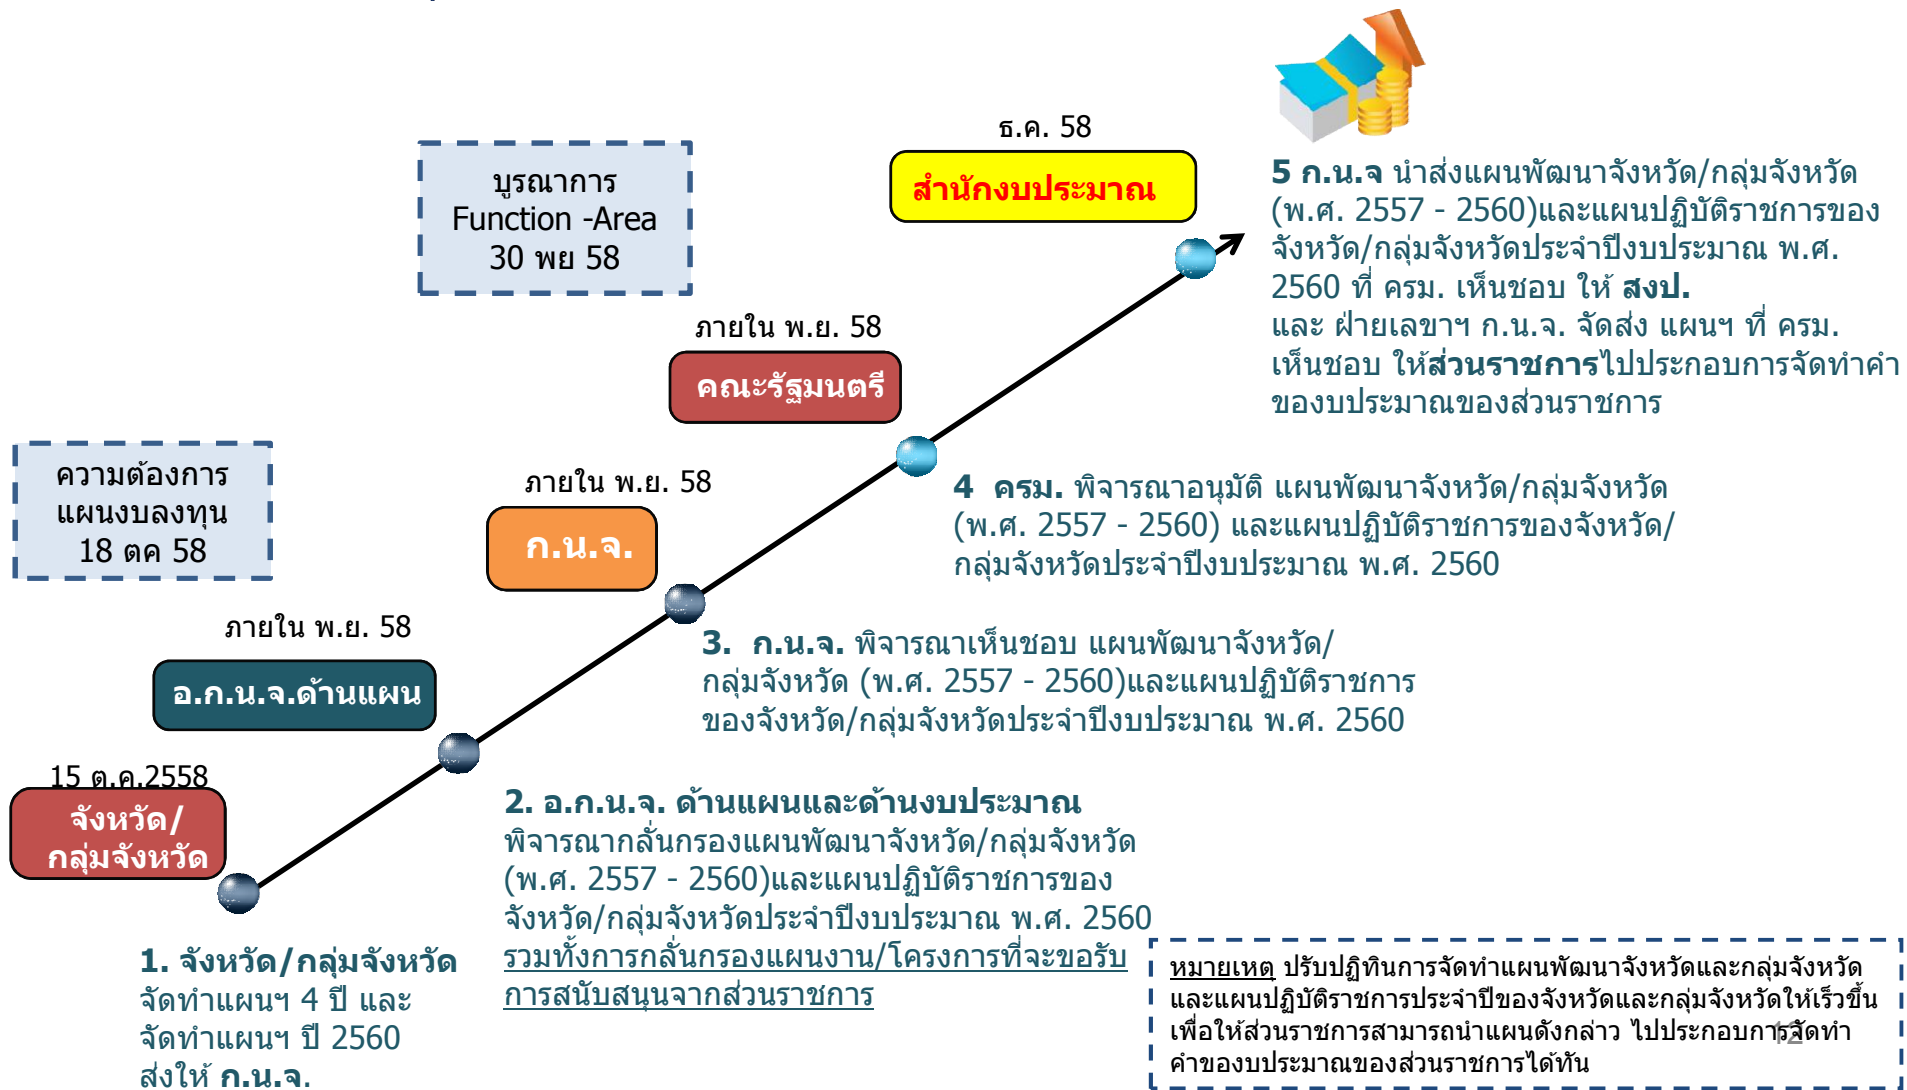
บูรณาการ
Function -Area
30 พย 58

ธ.ค. 58

สำนักงบประมาณ

5 ก.น.จ นำส่งแผนพัฒนาจังหวัด/กลุ่มจังหวัด (พ.ศ. 2557 - 2560)และแผนปฏิบัติราชการของจังหวัด/กลุ่มจังหวัดประจำปีงบประมาณ พ.ศ. 2560 ที่ ครม. เห็นชอบ ให้ สงป.
และ ฝ่ายเลขาฯ ก.น.จ. จัดส่ง แผนฯ ที่ ครม. เห็นชอบ ให้ส่วนราชการไปประกอบการจัดทำคำขอบประมาณของส่วนราชการ

ภายใน พ.ย. 58

คณะรัฐมนตรี

ความต้องการ
แผนงบลงทุน
18 ตค 58

ภายใน พ.ย. 58

ก.น.จ.

4 ครม. พิจารณาอนุมัติ แผนพัฒนาจังหวัด/กลุ่มจังหวัด (พ.ศ. 2557 - 2560) และแผนปฏิบัติราชการของจังหวัด/กลุ่มจังหวัดประจำปีงบประมาณ พ.ศ. 2560

ภายใน พ.ย. 58

อ.ก.น.จ.ด้านแผน

3. ก.น.จ. พิจารณาเห็นชอบ แผนพัฒนาจังหวัด/กลุ่มจังหวัด (พ.ศ. 2557 - 2560)และแผนปฏิบัติราชการของจังหวัด/กลุ่มจังหวัดประจำปีงบประมาณ พ.ศ. 2560

15 ต.ค.2558

จังหวัด/
กลุ่มจังหวัด

2. อ.ก.น.จ. ด้านแผนและด้านงบประมาณ
พิจารณากลั่นกรองแผนพัฒนาจังหวัด/กลุ่มจังหวัด (พ.ศ. 2557 - 2560)และแผนปฏิบัติราชการของจังหวัด/กลุ่มจังหวัดประจำปีงบประมาณ พ.ศ. 2560 รวมทั้งการกลั่นกรองแผนงาน/โครงการที่จะขอรับการสนับสนุนจากส่วนราชการ

1. จังหวัด/กลุ่มจังหวัด
จัดทำแผนฯ 4 ปี และ
จัดทำแผนฯ ปี 2560
ส่งให้ ก.น.จ.

หมายเหตุ ปรับปฏิทินการจัดทำแผนพัฒนาจังหวัดและกลุ่มจังหวัดและแผนปฏิบัติราชการประจำปีของจังหวัดและกลุ่มจังหวัดให้เร็วขึ้น เพื่อให้ส่วนราชการสามารถนำแผนดังกล่าว ไปประกอบการจัดทำคำขอบประมาณของส่วนราชการได้ทัน

12